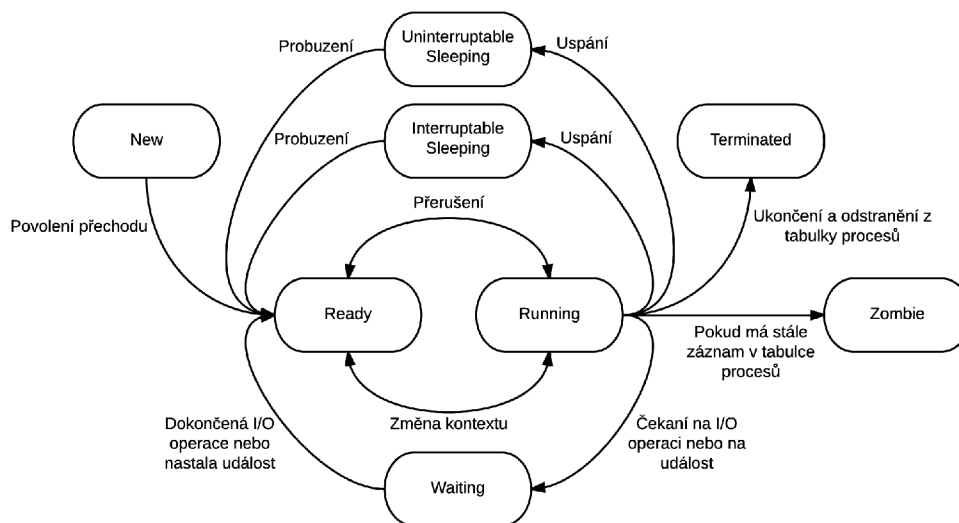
Probuzení

Uninterruptable Sleeping

Uspání

New

Probuzení

Interruptable Sleeping

Uspání

Terminated

Přerušení

Povolení přechodu

Ukončení a odstranění z tabulky procesů

Ready

Running

Zombie

Pokud má stále záznam v tabulce procesů

Dokončená I/O operace nebo nastala událost

Změna kontextu

Čekaní na I/O operaci nebo na událost

Waiting